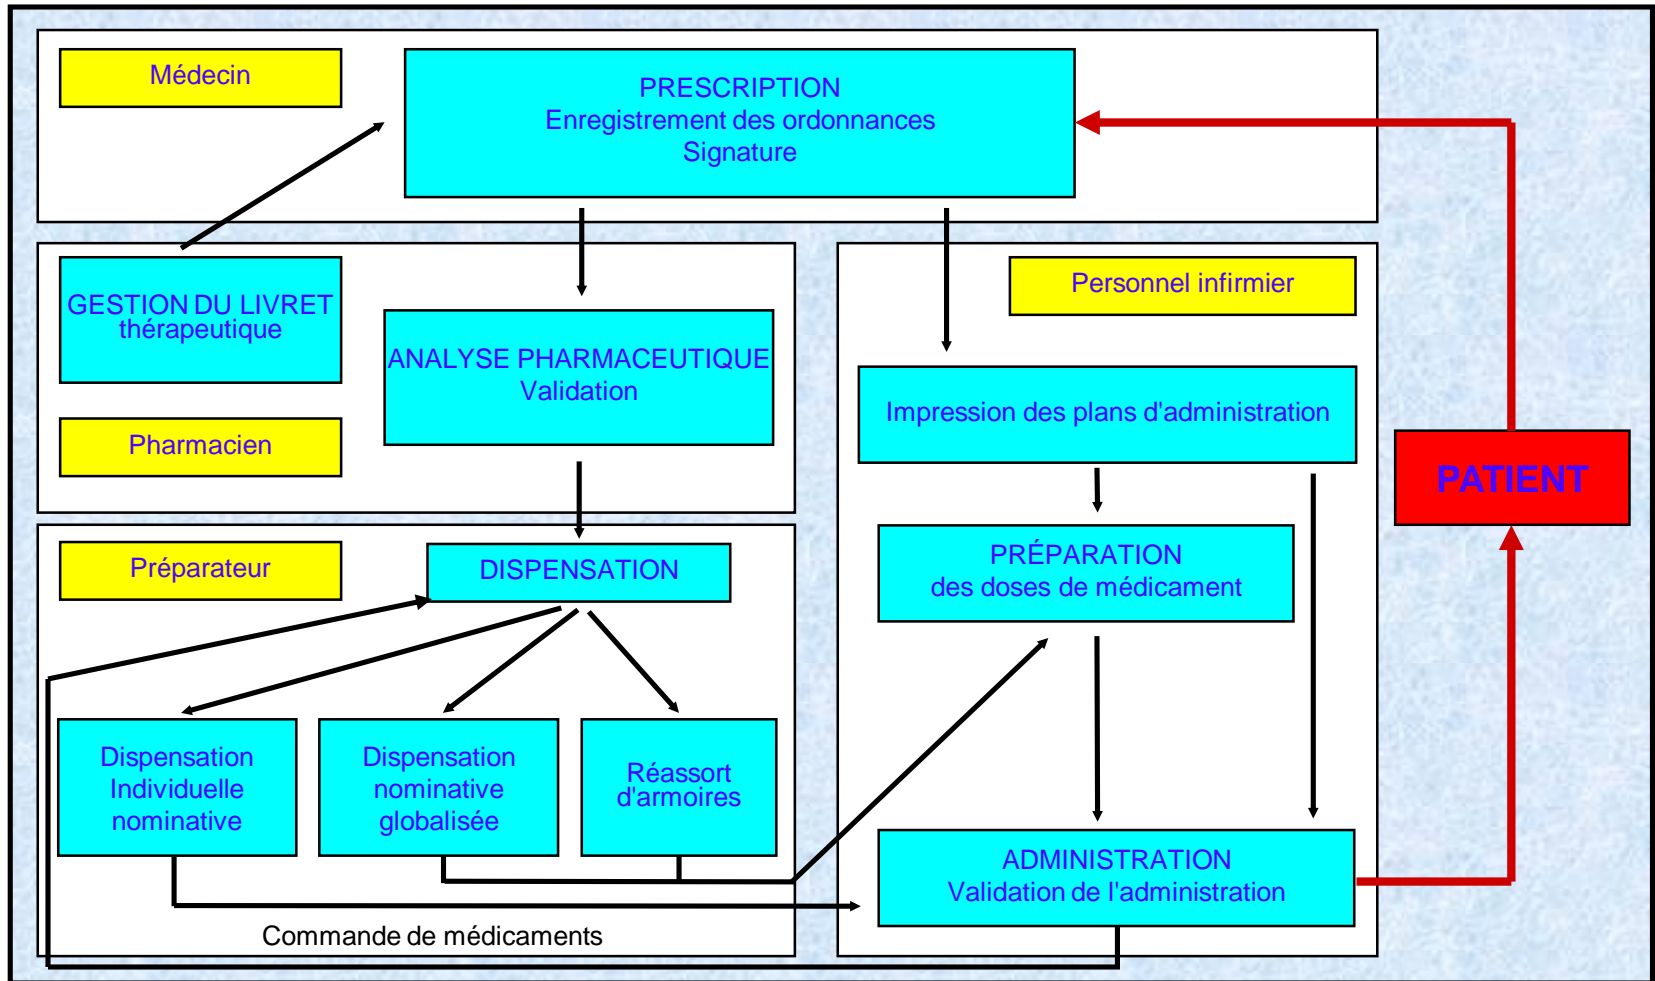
Médecin

PRESCRIPTION
Enregistrement des ordonnances
Signature

GESTION DU LIVRET thérapeutique

ANALYSE PHARMACEUTIQUE
Validation

Pharmacien

Personnel infirmier

Impression des plans d'administration

PATIENT

Préparateur

DISPENSATION

PRÉPARATION
des doses de médicament

Dispensation Individuelle nominative

Dispensation nominative globalisée

Réassort d'armoires

ADMINISTRATION
Validation de l'administration

Commande de médicaments